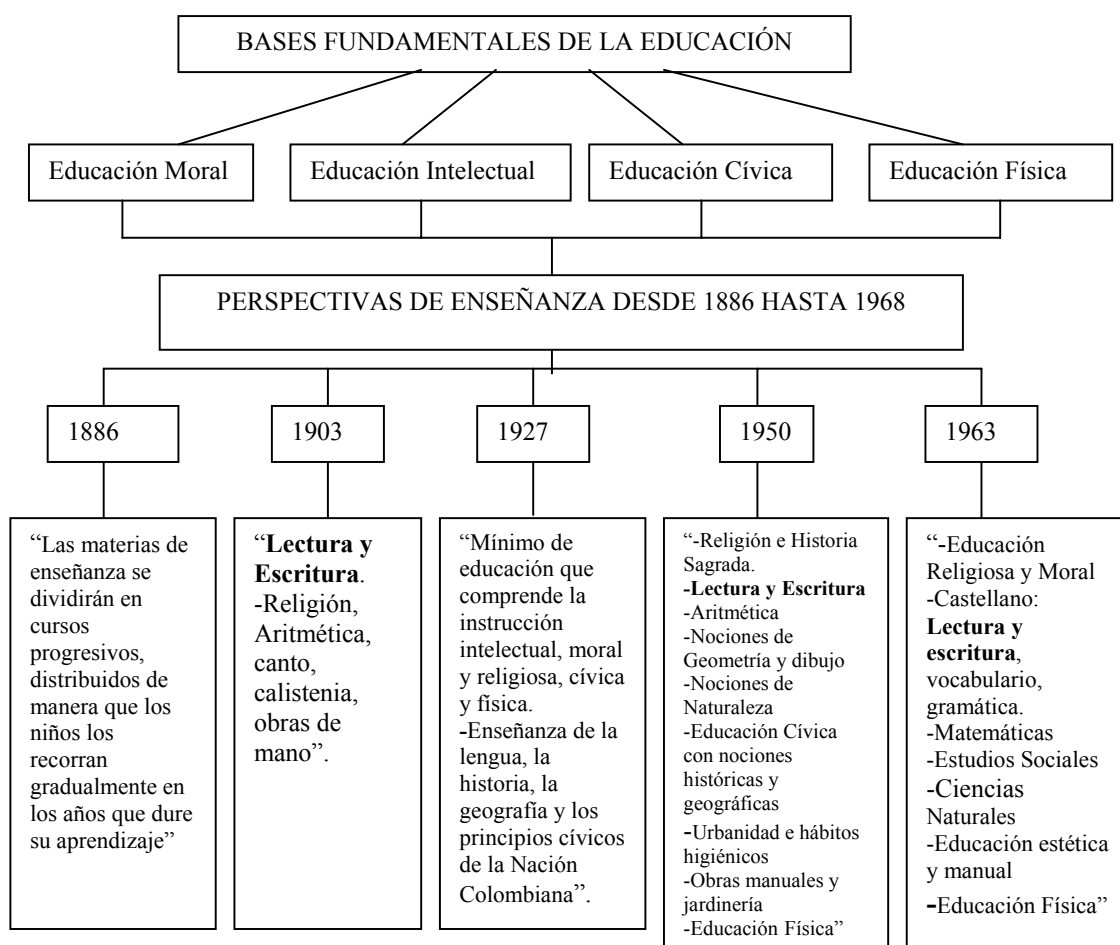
BASES FUNDAMENTALES DE LA EDUCACIÓN

Educación Moral

Educación Intelectual

Educación Cívica

Educación Física

PERSPECTIVAS DE ENSEÑANZA DESDE 1886 HASTA 1968

1886

1903

1927

1950

1963

"Las materias de enseñanza se dividirán en cursos progresivos, distribuidos de manera que los niños los recorran gradualmente en los años que dure su aprendizaje"

"**Lectura y Escritura**. -Religión, Aritmética, canto, calistenia, obras de mano".

"Mínimo de educación que comprende la instrucción intelectual, moral y religiosa, cívica y física. -Enseñanza de la lengua, la historia, la geografía y los principios cívicos de la Nación Colombiana".

"-Religión e Historia Sagrada.
**-Lectura y Escritura**
-Aritmética
-Nociones de Geometría y dibujo
-Nociones de Naturaleza
-Educación Cívica con nociones históricas y geográficas
-Urbanidad e hábitos higiénicos
-Obras manuales y jardinería
-Educación Física"

"-Educación Religiosa y Moral
-Castellano: **Lectura y escritura**, vocabulario, gramática.
-Matemáticas
-Estudios Sociales
-Ciencias Naturales
-Educación estética y manual
-Educación Física"